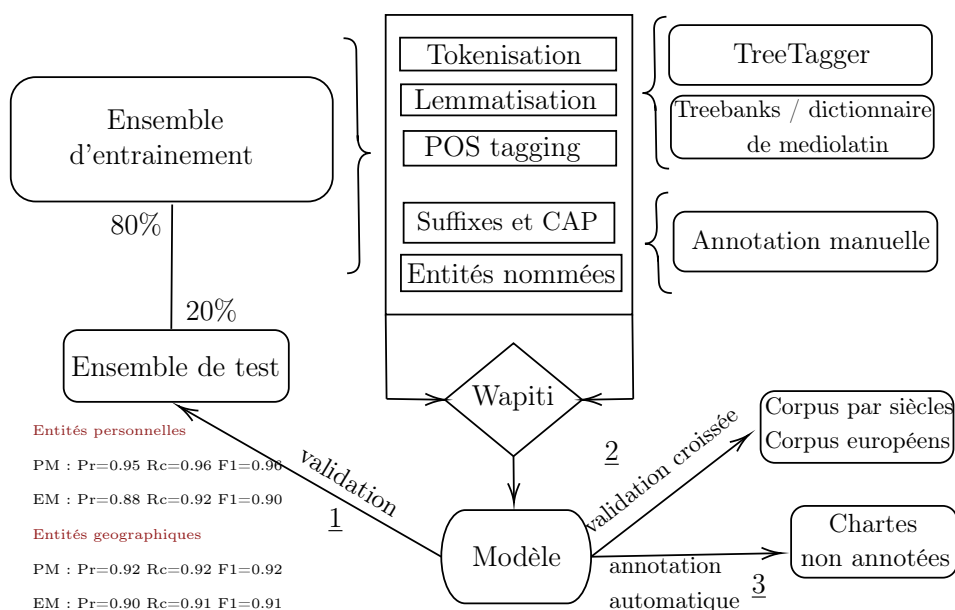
Tokenisation

Lemmatisation

POS tagging

Suffixes et CAP

Entités nommées

TreeTagger

Treebanks / dictionnaire de mediolatin

Annotation manuelle

Ensemble d'entrainement

80%

20%

Ensemble de test

Wapiti

Entités personnelles

PM : Pr=0.95 Rc=0.96 F1=0.96

EM : Pr=0.88 Rc=0.92 F1=0.90

Entités geographiques

PM : Pr=0.92 Rc=0.92 F1=0.92

EM : Pr=0.90 Rc=0.91 F1=0.91

validation

$\underline{1}$

$\underline{2}$

validation croissée

Corpus par siècles
Corpus européens

Modèle

Chartes non annotées

annotation automatique $\underline{3}$